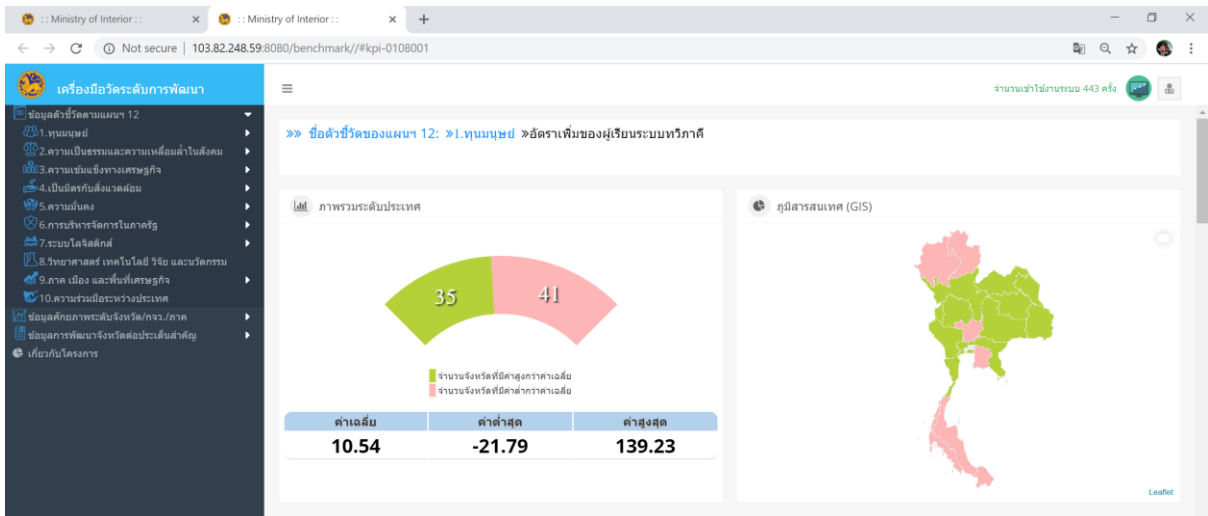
: : Ministry of Interior : :
: : Ministry of Interior : :
Not secure | 103.82.248.59:8080/benchmark//#kpi-0108001

เครื่องมือวัดระดับการพัฒนา
ข้อมูลตัวชี้วัดตามแผนฯ 12
1.ทุนมนุษย์
2.ความเป็นธรรมและความเหลื่อมล้ำในสังคม
3.ความเข้มแข็งทางเศรษฐกิจ
4.เป็นมิตรกับสิ่งแวดล้อม
5.ความมั่นคง
6.การบริหารจัดการในภาครัฐ
7.ระบบโลจิสติกส์
8.วิทยาศาสตร์ เทคโนโลยี วิจัย และนวัตกรรม
9.ภาค เมือง และพื้นที่เศรษฐกิจ
10.ความร่วมมือระหว่างประเทศ
ข้อมูลศักยภาพระดับจังหวัด/กรจ./ภาค
ข้อมูลการพัฒนาจังหวัดต่อประเด็นสำคัญ
เกี่ยวกับโครงการ

จำนวนเข้าใช้งานระบบ 443 ครั้ง

»» ชื่อตัวชี้วัดของแผนฯ 12: »1.ทุนมนุษย์ »อัตราเพิ่มของผู้เรียนระบบทวิภาคี

ภาพรวมระดับประเทศ
35
41
จำนวนจังหวัดที่มีค่าสูงกว่าค่าเฉลี่ย
จำนวนจังหวัดที่มีค่าต่ำกว่าค่าเฉลี่ย

| ค่าเฉลี่ย | ค่าต่ำสุด | ค่าสูงสุด |
|---|---|---|
| 10.54 | -21.79 | 139.23 |

ภูมิสารสนเทศ (GIS)
Leaflet